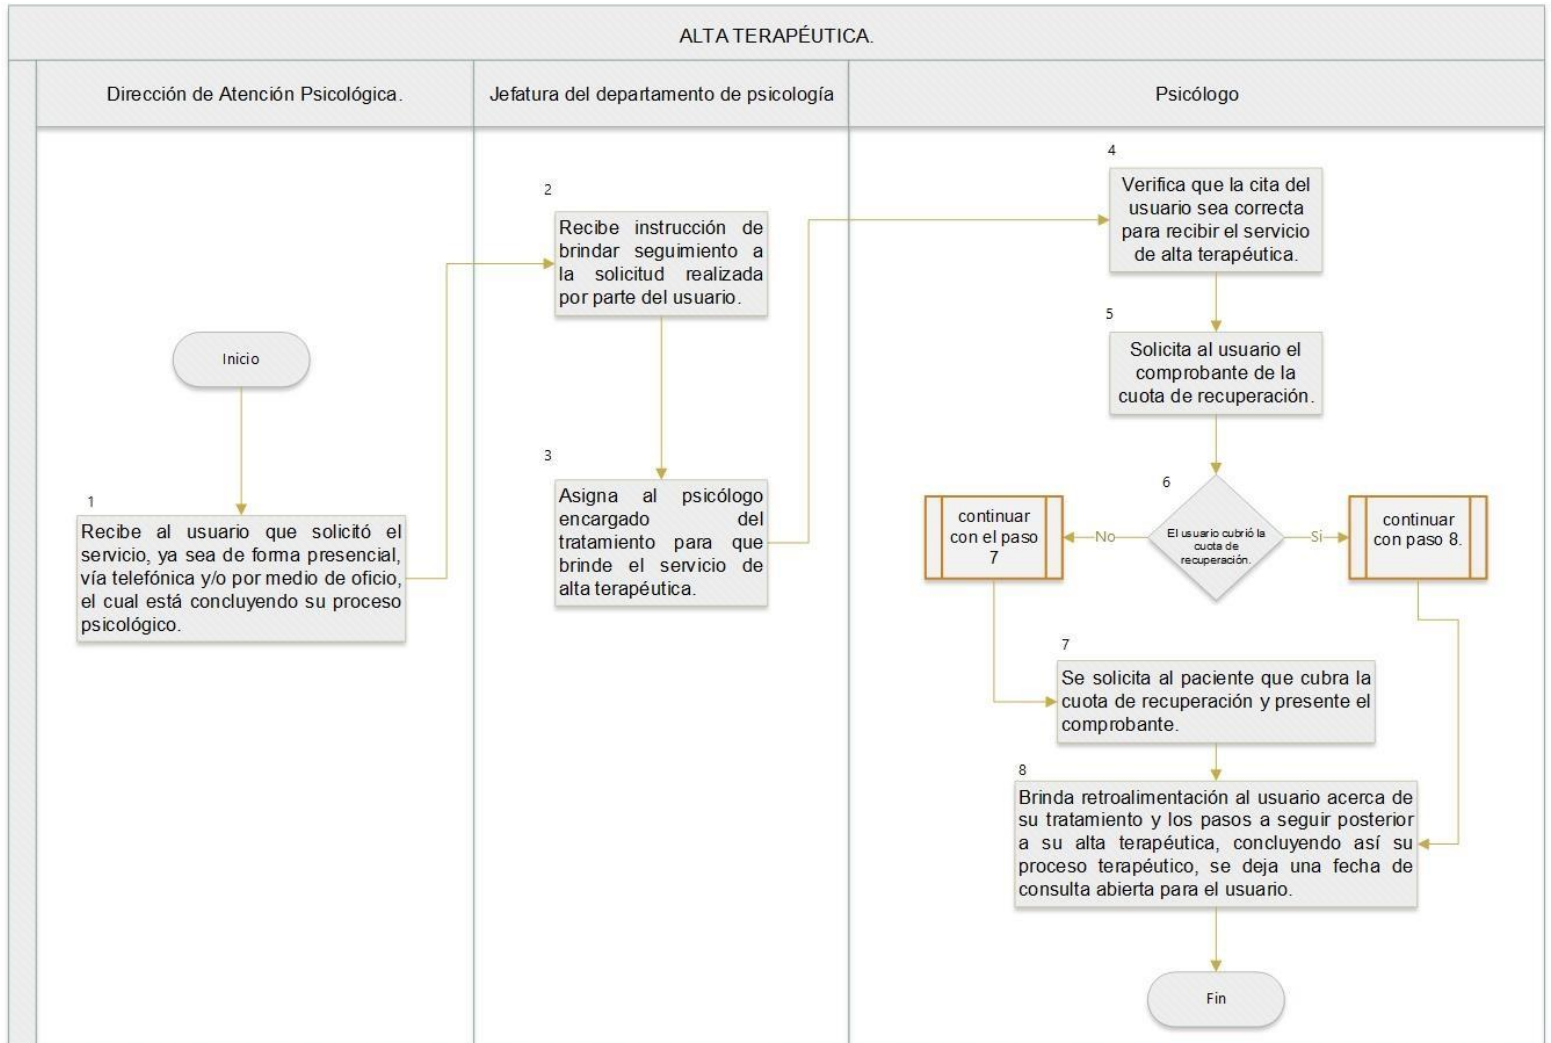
ALTA TERAPÉUTICA.

Dirección de Atención Psicológica.

Jefatura del departamento de psicología

Psicólogo

Inicio

1
Recibe al usuario que solicitó el servicio, ya sea de forma presencial, vía telefónica y/o por medio de oficio, el cual está concluyendo su proceso psicológico.

2
Recibe instrucción de brindar seguimiento a la solicitud realizada por parte del usuario.

3
Asigna al psicólogo encargado del tratamiento para que brinde el servicio de alta terapéutica.

4
Verifica que la cita del usuario sea correcta para recibir el servicio de alta terapéutica.

5
Solicita al usuario el comprobante de la cuota de recuperación.

6
El usuario cubrió la cuota de recuperación.

No

Si

continuar con el paso 7

continuar con paso 8.

7
Se solicita al paciente que cubra la cuota de recuperación y presente el comprobante.

8
Brinda retroalimentación al usuario acerca de su tratamiento y los pasos a seguir posterior a su alta terapéutica, concluyendo así su proceso terapéutico, se deja una fecha de consulta abierta para el usuario.

Fin